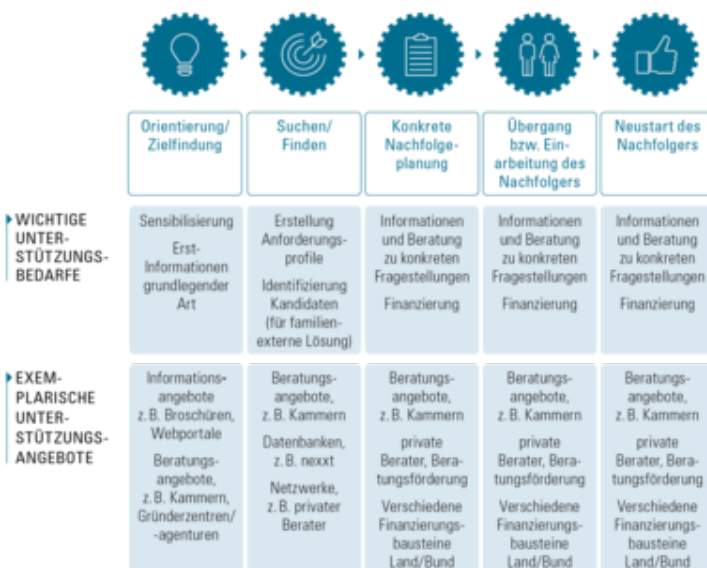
| | Orientierung/ Zielfindung | Suchen/ Finden | Konkrete Nachfolgeplanung | Übergang bzw. Einarbeitung des Nachfolgers | Neustart des Nachfolgers |
|---|---|---|---|---|---|
| WICHTIGE UNTERSTÜTZUNGSBEDARFE | Sensibilisierung<br>Erst-Informationen grundlegender Art | Erstellung Anforderungsprofile<br>Identifizierung Kandidaten (für familienexterne Lösung) | Informationen und Beratung zu konkreten Fragestellungen<br>Finanzierung | Informationen und Beratung zu konkreten Fragestellungen<br>Finanzierung | Informationen und Beratung zu konkreten Fragestellungen<br>Finanzierung |
| EXEMPLARISCHE UNTERSTÜTZUNGSANGEBOTE | Informationsangebote z. B. Broschüren, Webportale<br>Beratungsangebote, z. B. Kammern, Gründerzentren/ -agenturen | Beratungsangebote, z. B. Kammern<br>Datenbanken, z. B. nexxt<br>Netzwerke, z. B. privater Berater | Beratungsangebote, z. B. Kammern<br>private Berater, Beratungsförderung<br>Verschiedene Finanzierungsbausteine Land/Bund | Beratungsangebote, z. B. Kammern<br>private Berater, Beratungsförderung<br>Verschiedene Finanzierungsbausteine Land/Bund | Beratungsangebote, z. B. Kammern<br>private Berater, Beratungsförderung<br>Verschiedene Finanzierungsbausteine Land/Bund |